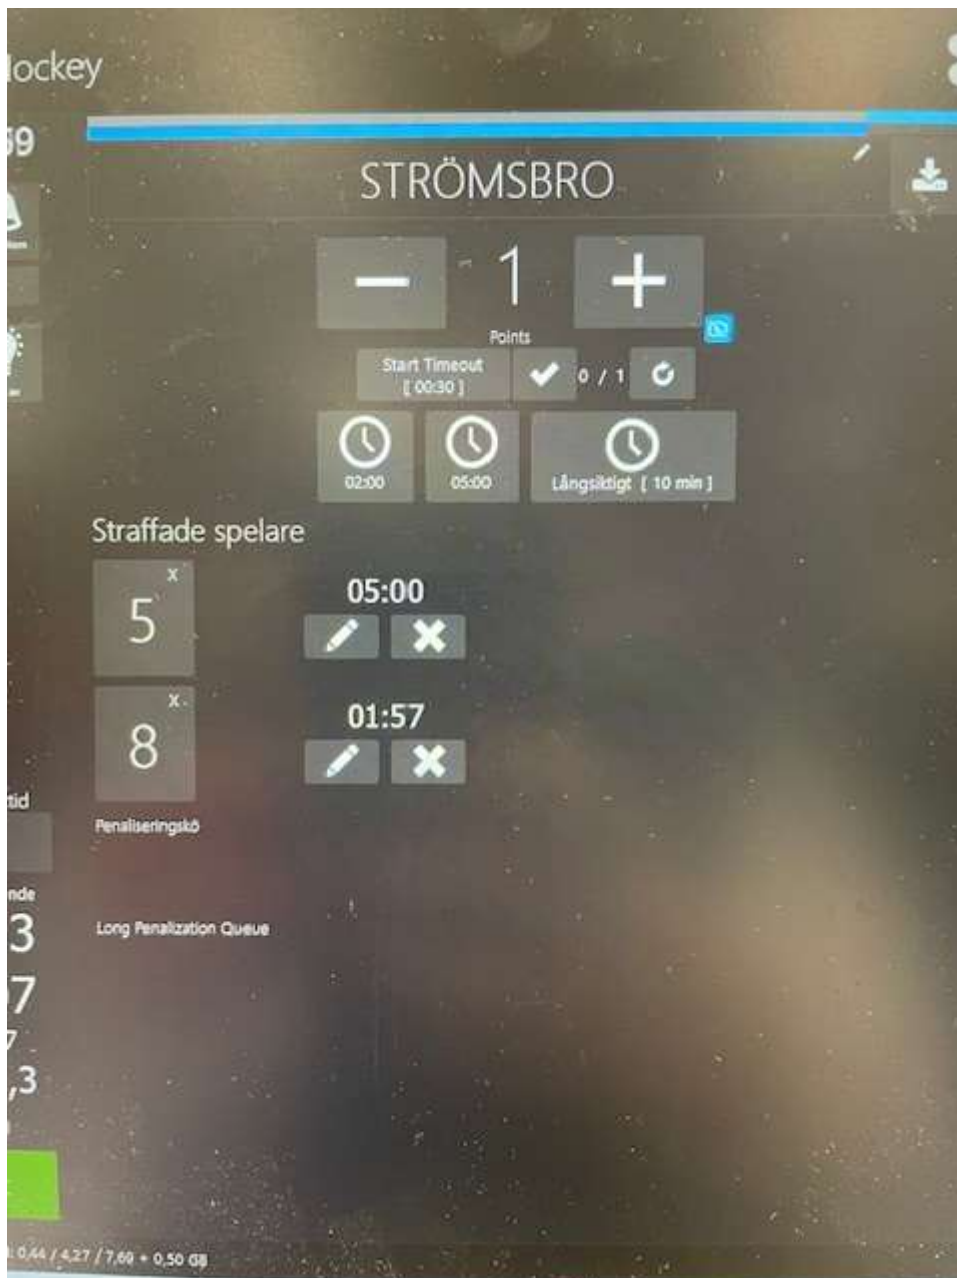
lockey
59

STRÖMSBRO

−
1
+
Points

Start Timeout
[ 00:30 ]
0 / 1

02:00
05:00
Långsiktigt [ 10 min ]

Straffade spelare

5
x
05:00

8
x
01:57

Penaliseringskö

Long Penalization Queue

tid
nde
3
7
7
,3

0,44 / 4,27 / 7,69 • 0,50 GB